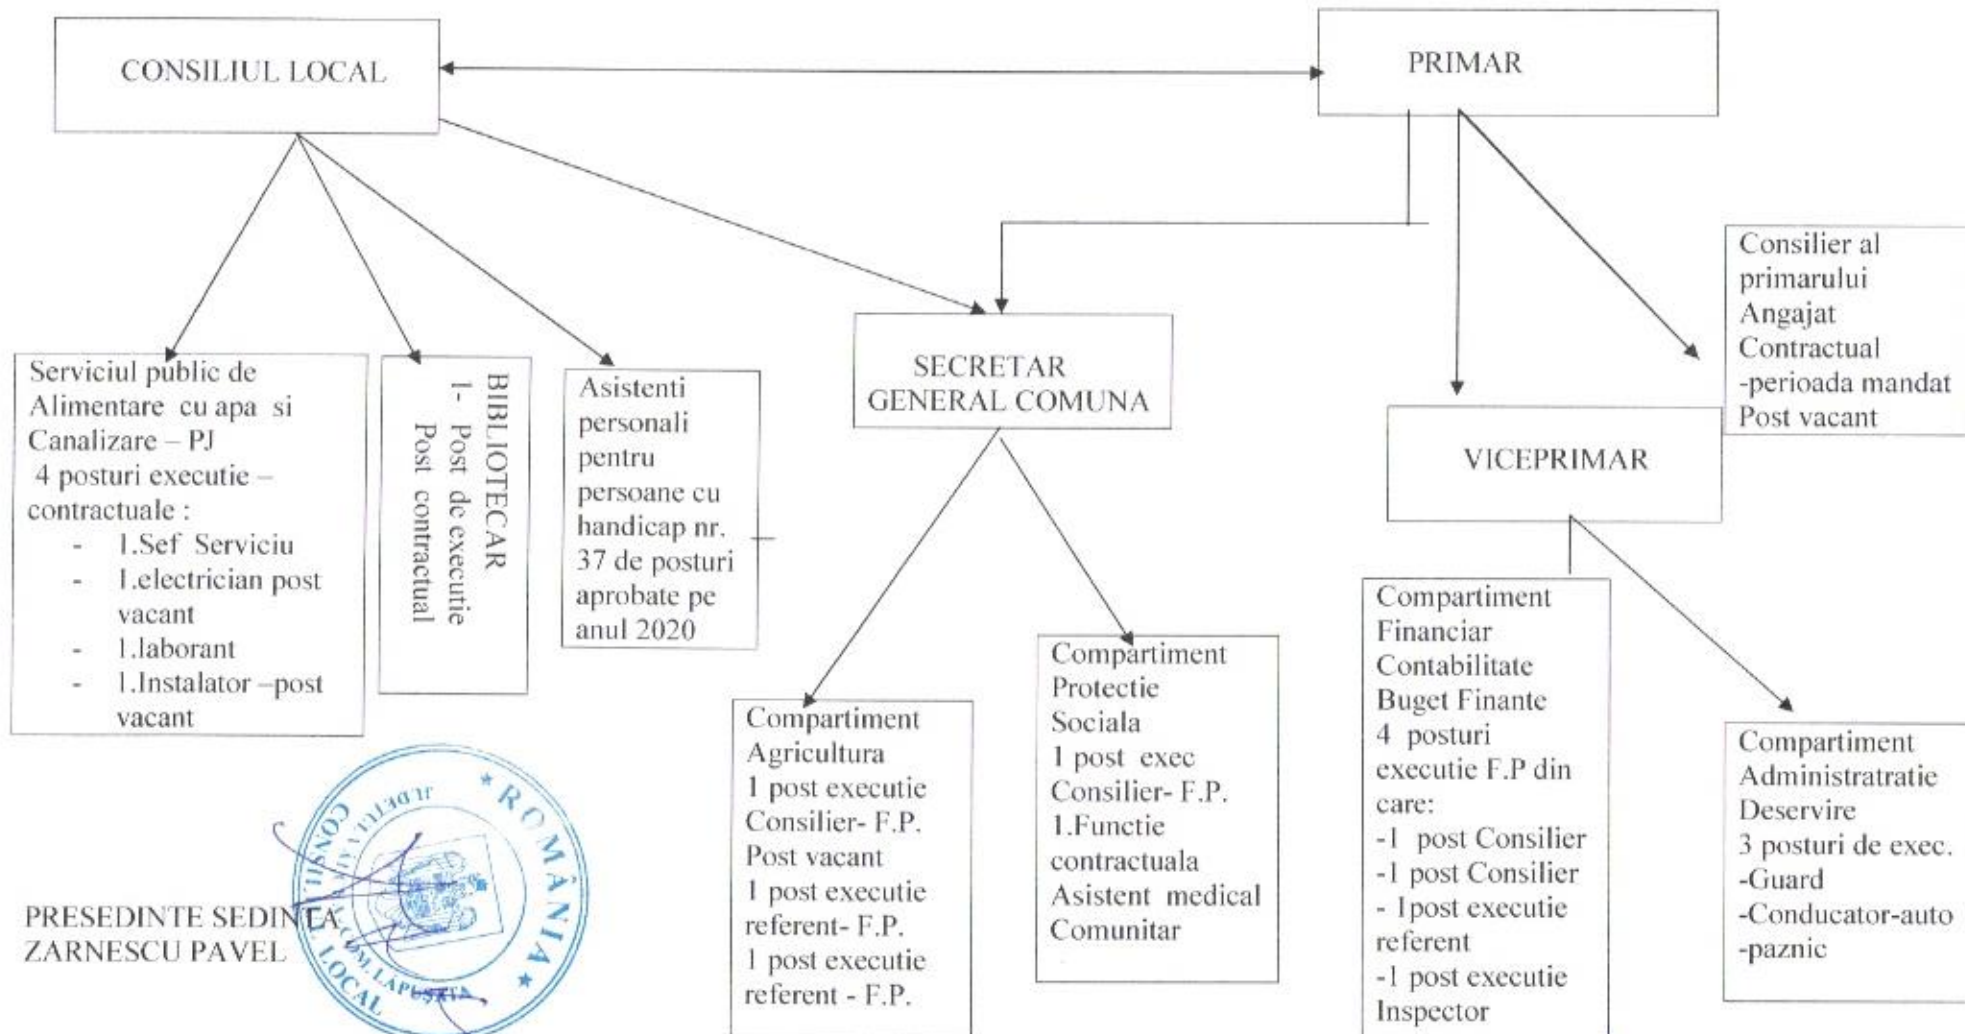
CONSILIUL LOCAL

PRIMAR

Consilier al primarului Angajat Contractual -perioada mandat Post vacant

Serviciul public de Alimentare cu apa si Canalizare – PJ
4 posturi executie – contractuale :
- 1.Sef Serviciu
- 1.electrician post vacant
- 1.laborant
- 1.Instalator –post vacant

BIBLIOTECAR
1- Post de executie
Post contractual

Asistenti personali pentru persoane cu handicap nr. 37 de posturi aprobate pe anul 2020

SECRETAR GENERAL COMUNA

VICEPRIMAR

Compartiment Agricultura
1 post executie Consilier- F.P. Post vacant
1 post executie referent- F.P.
1 post executie referent - F.P.

Compartiment Protectie Sociala
1 post exec Consilier- F.P.
1.Functie contractuala Asistent medical Comunitar

Compartiment Financiar Contabilitate Buget Finante
4 posturi executie F.P din care:
-1 post Consilier
-1 post Consilier
- 1post executie referent
-1 post executie Inspector

Compartiment Administratratie Deservire
3 posturi de exec.
-Guard
-Conducator-auto
-paznic

PRESEDINTE SEDINTA
ZARNESCU PAVEL

ROMÂNIA
JUDEȚUL
CONSILIUL LOCAL
COM. LAPUSATA